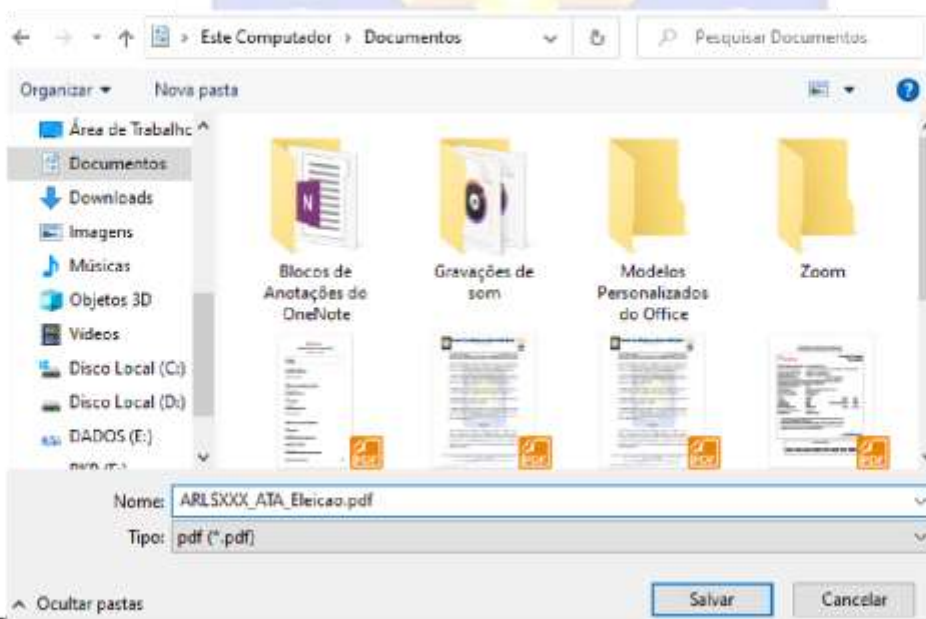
Este Computador › Documentos

Pesquisar Documentos

Organizar ▾ Nova pasta

Área de Trabalho
Documentos
Downloads
Imagens
Músicas
Objetos 3D
Vídeos
Disco Local (C:)
Disco Local (D:)
DADOS (E:)
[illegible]

Blocos de Anotações do OneNote

Gravações de som

Modelos Personalizados do Office

Zoom

Nome: ARLSXXX_ATA_Eleicao.pdf

Tipo: pdf (*.pdf)

Ocultar pastas

Salvar

Cancelar